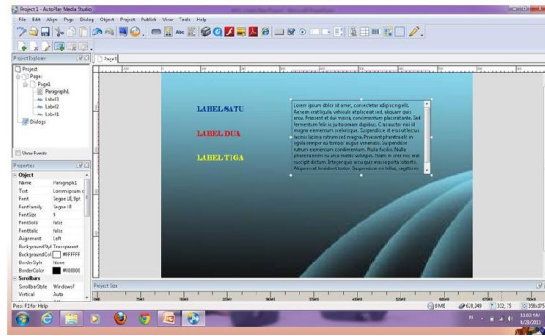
Project1 - AutoPlay Media Studio

File Edit Align Page Dialog Object Project Publish View Tools Help

Project Explorer

Project
Pages
Page1
Paragraph1
Label3
Label2
Label1
Dialogs

Show Events

Properties

Object
Name Paragraph1
Text Lorem ipsum d
Font Segoe UI, 9pt
FontFamily Segoe UI
FontSize 9
FontBold false
FontItalic false
Alignment Left
BackgroundStyl Transparent
BackgroundColo #FFFFFF
BorderStyle None
BorderColor #000000
Scrollbars
ScrollbarStyle Windows7
Vertical Auto

Page1

LABEL SATU

LABEL DUA

LABEL TIGA

Lorem ipsum dolor sit amet, consectetur adipiscing elit. Aenean vestibulum vehicula adipiscing sed, aliquam quis arcu. Praesent et dui metus, condimentum placerat ante. Sed fermentum felis ut justo ornare dapibus. Cras iaculis nisl id magna elementum sollicitudin. Suspendisse et erat ultricies lacinia lacinia rutrum sed magna. Praesent pharetra elit in ligula semper eu tempor augue venenatis. Suspendisse rutrum elementum condimentum. Nulla facilisis. Nulla pharetra lorem eu urna iaculis volutpat. Etiam in sem nec nisi suscipit dictum. Integer quis accumsan massa porta viverra. Aliquam erat hendrerit, tortor. Suspendisse nec tellus, sagittis ac.

Project Size

Press F1 for Help

6/28,249

212, 75

NUM

13:02
6/28/2011